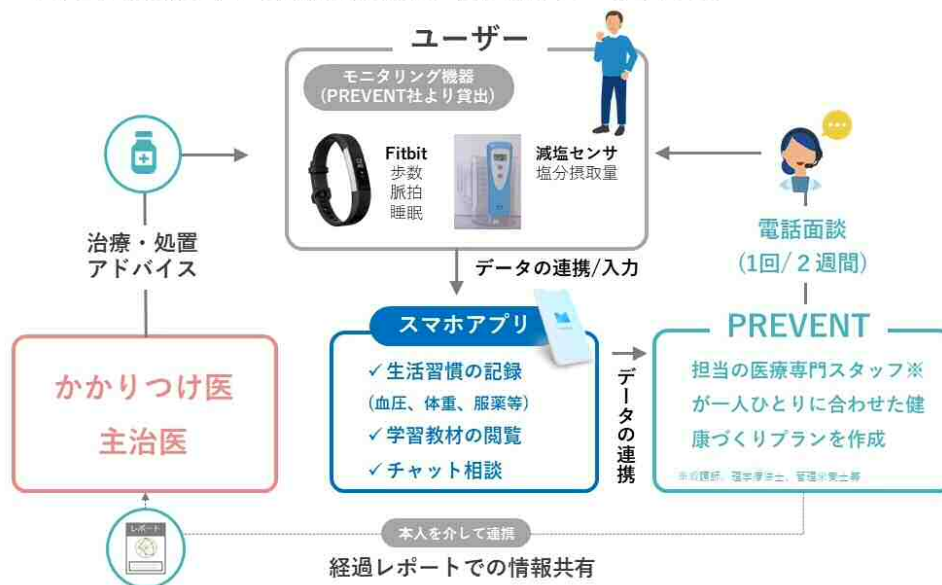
ユーザー

モニタリング機器
(PREVENT社より貸出)

Fitbit
歩数
脈拍
睡眠

減塩センサ
塩分摂取量

治療・処置
アドバイス

データの連携/入力

電話面談
(1回/2週間)

スマホアプリ
✓生活習慣の記録
(血圧、体重、服薬等)
✓学習教材の閲覧
✓チャット相談

データの連携

PREVENT
担当の医療専門スタッフ※が一人ひとりに合わせた健康づくりプランを作成
※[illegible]

かかりつけ医
主治医

レポート

本人を介して連携
経過レポートでの情報共有